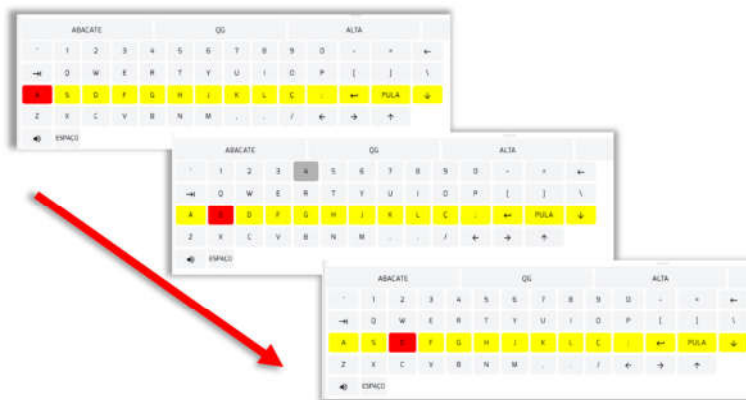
ABACATE QG ALTA

' 1 2 3 4 5 6 7 8 9 0 - = ←

⇥ Q W E R T Y U I O P [ ] \

A S D F G H J K L Ç ; ↵ PULA ↓

Z X C V B N M , . / ← → ↑

🔈 ESPAÇO

ABACATE QG ALTA

' 1 2 3 4 5 6 7 8 9 0 - = ←

⇥ Q W E R T Y U I O P [ ] \

A S D F G H J K L Ç ; ↵ PULA ↓

Z X C V B N M , . / ← → ↑

🔈 ESPAÇO

ABACATE QG ALTA

' 1 2 3 4 5 6 7 8 9 0 - = ←

⇥ Q W E R T Y U I O P [ ] \

A S D F G H J K L Ç ; ↵ PULA ↓

Z X C V B N M , . / ← → ↑

🔈 ESPAÇO